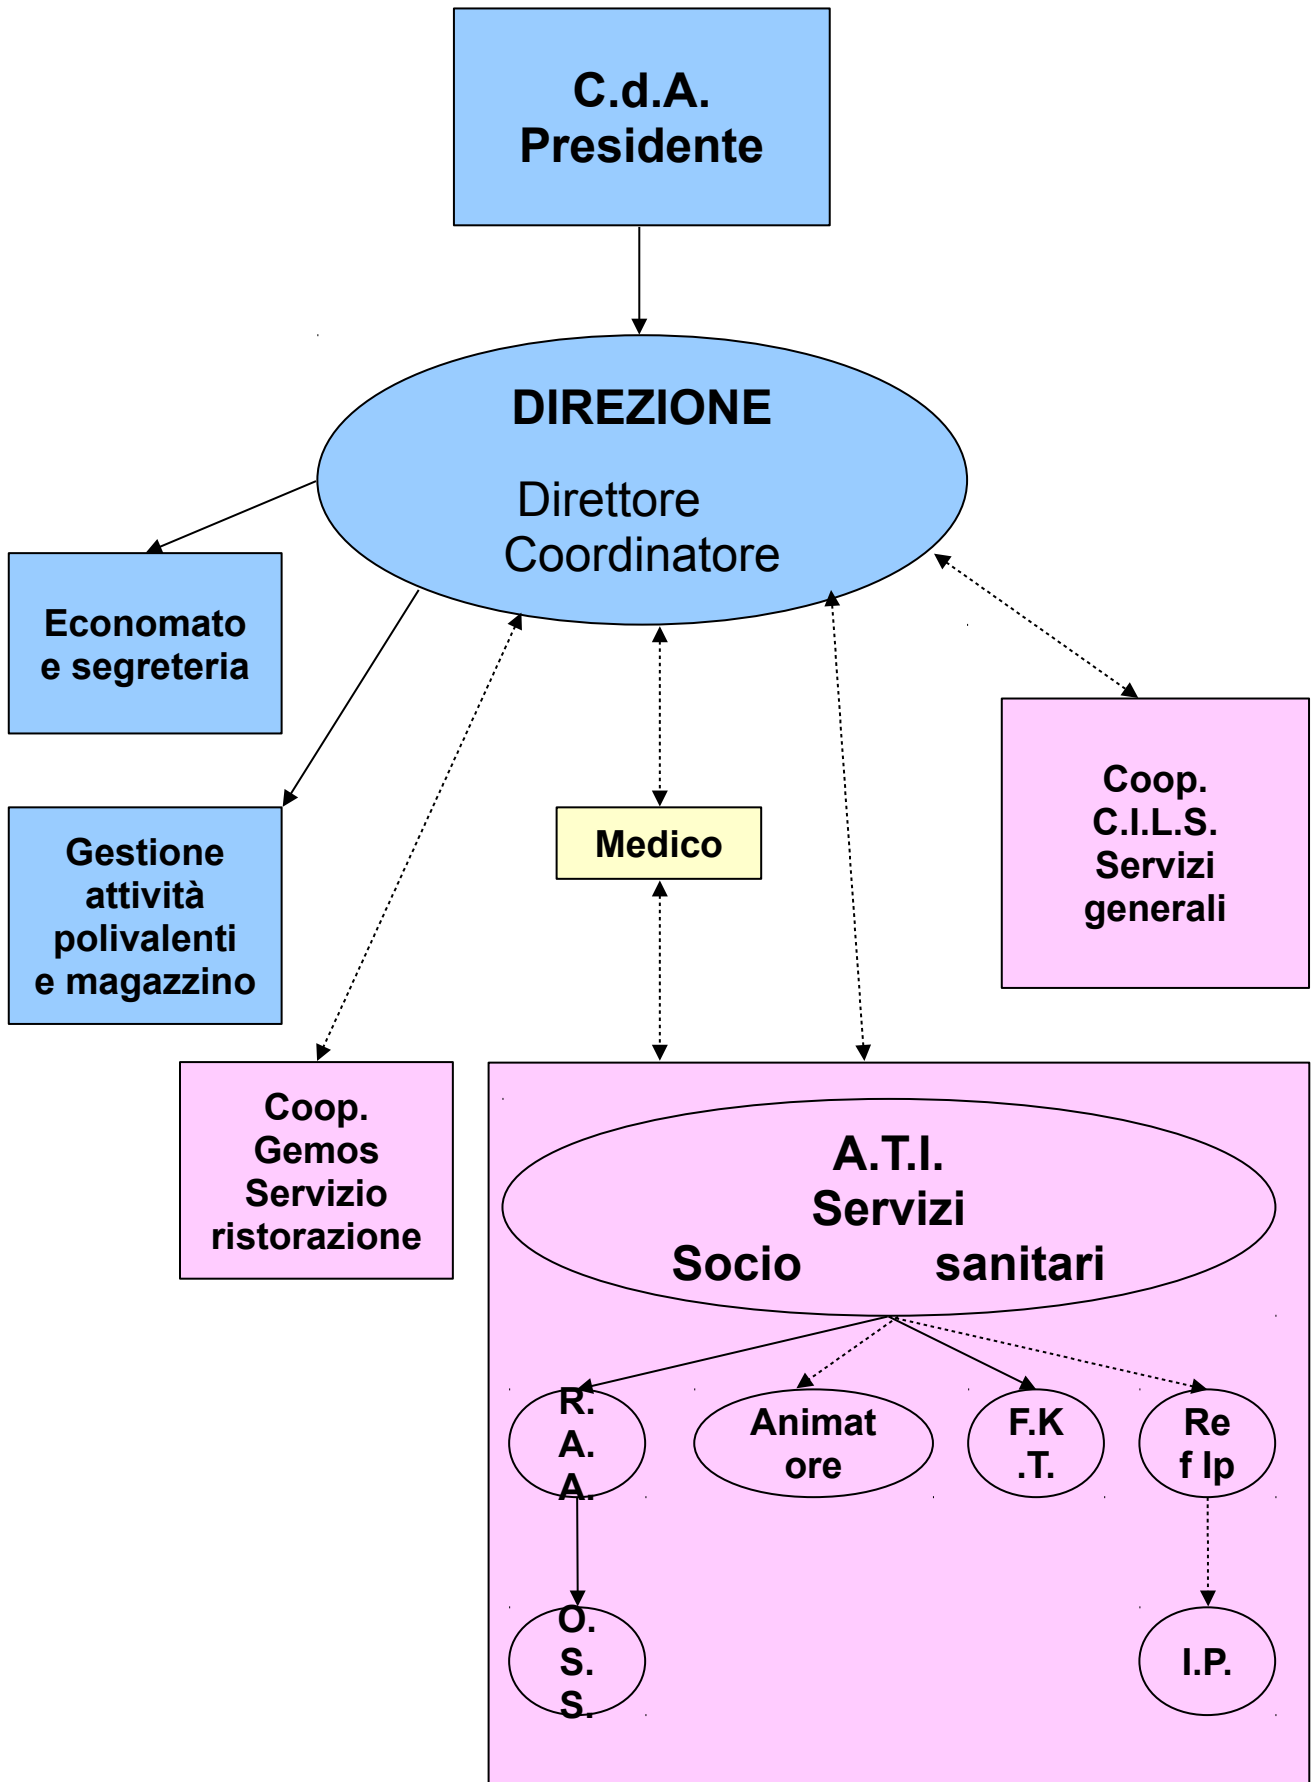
C.d.A.
Presidente

DIREZIONE

Direttore
Coordinatore

Economato e segreteria

Gestione attività polivalenti e magazzino

Medico

Coop. C.I.L.S. Servizi generali

Coop. Gemos Servizio ristorazione

A.T.I.
Servizi
Socio sanitari

R.
A.
A.

Animat
ore

F.K
.T.

Re
f Ip

O.
S.
S.

I.P.